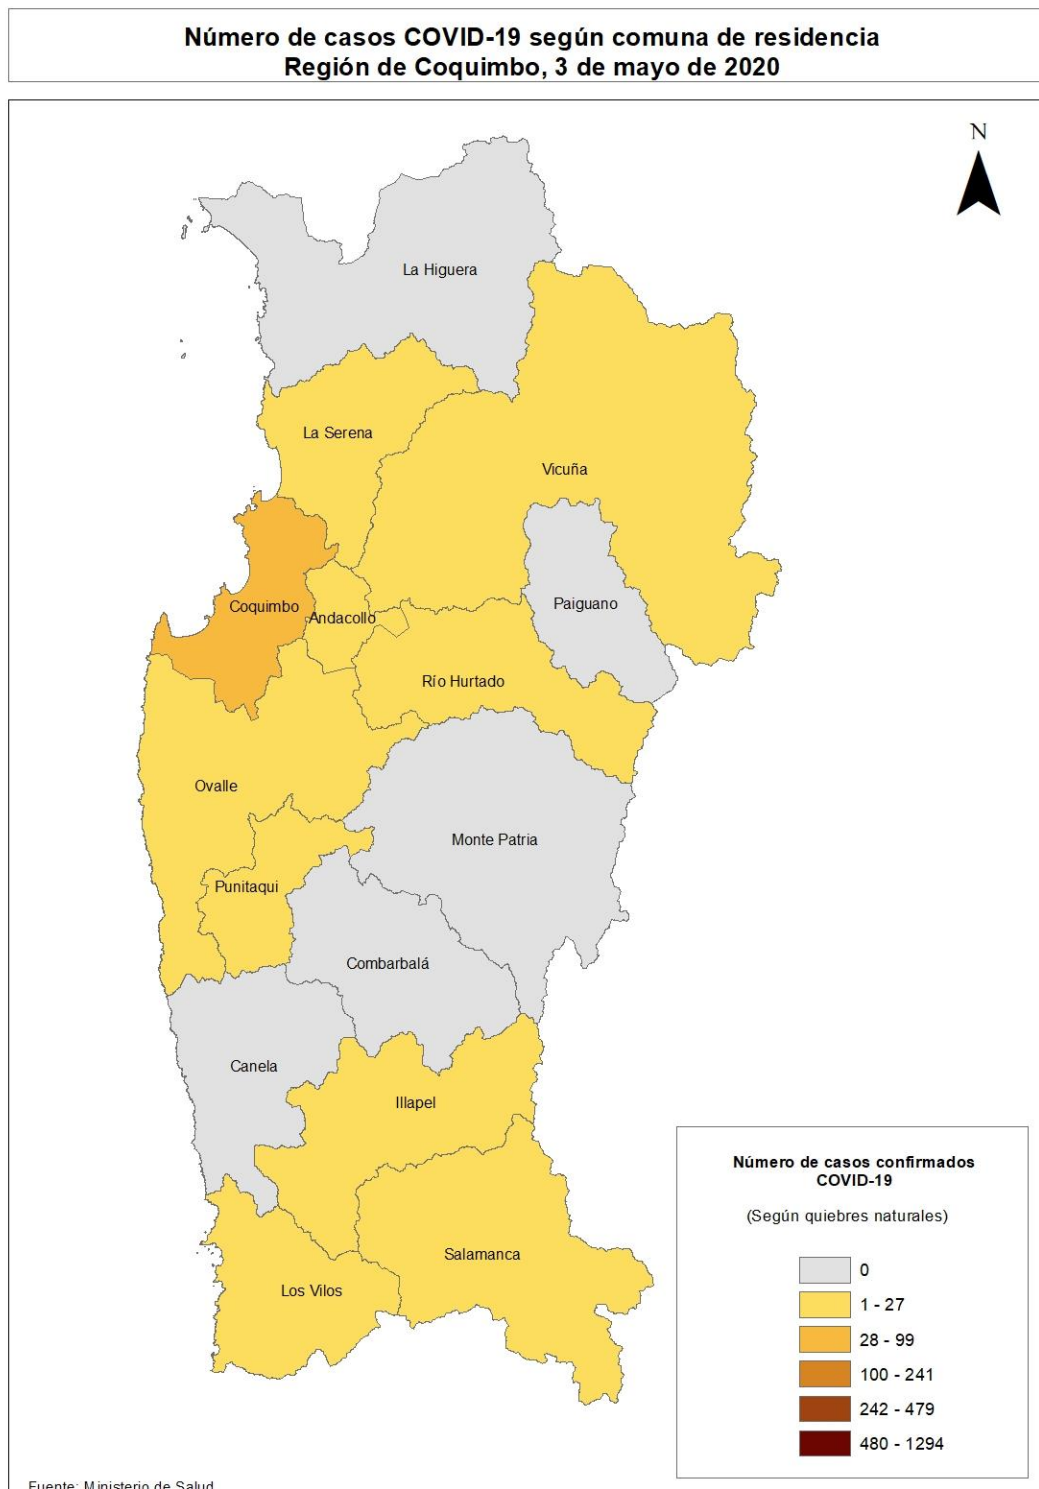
Número de casos COVID-19 según comuna de residencia
Región de Coquimbo, 3 de mayo de 2020

N

La Higuera

La Serena

Vicuña

Paiguano

Coquimbo

Andacollo

Río Hurtado

Ovalle

Monte Patria

Punitaqui

Combarbalá

Canela

Illapel

Salamanca

Los Vilos

Número de casos confirmados COVID-19

(Según quiebres naturales)

0
1 - 27
28 - 99
100 - 241
242 - 479
480 - 1294

Fuente: Ministerio de Salud